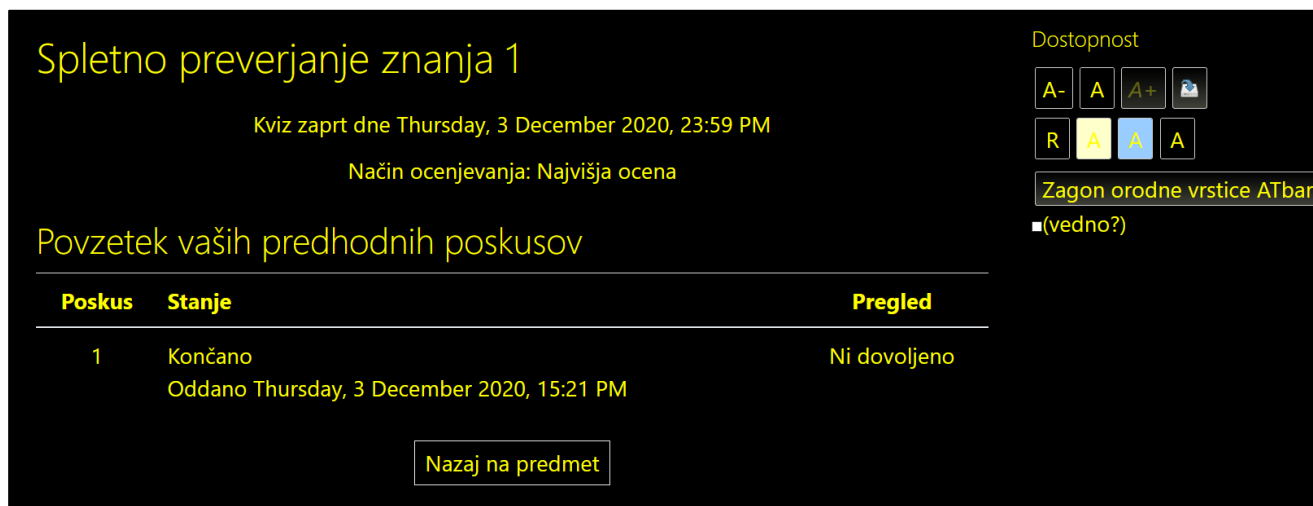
Spletno preverjanje znanja 1

Kviz zaprt dne Thursday, 3 December 2020, 23:59 PM

Način ocenjevanja: Najvišja ocena

Povzetek vaših predhodnih poskusov

| Poskus | Stanje | Pregled |
|---|---|---|
| 1 | Končano Oddano Thursday, 3 December 2020, 15:21 PM | Ni dovoljeno |

Nazaj na predmet

Dostopnost

A- A A+

R A A A

Zagon orodne vrstice ATbar

(vedno?)